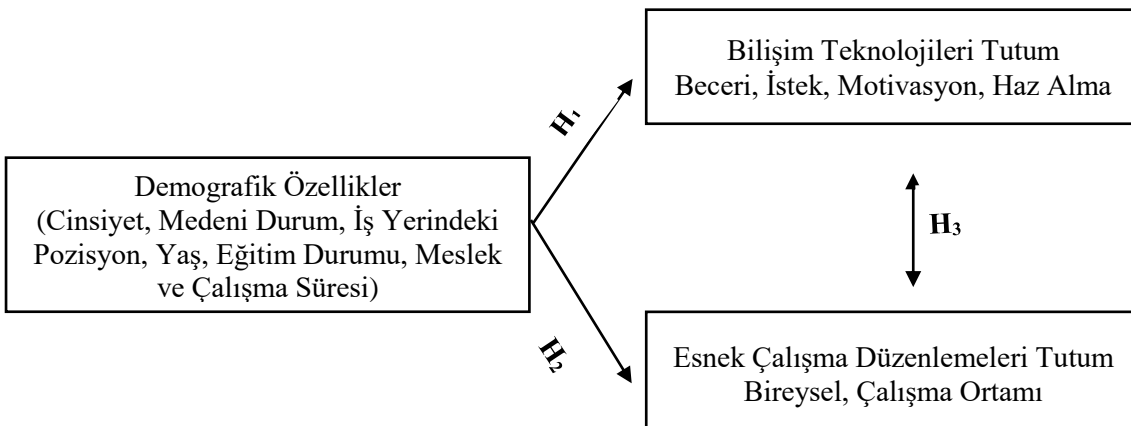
Bilişim Teknolojileri Tutum
Beceri, İstek, Motivasyon, Haz Alma

$H_1$

Demografik Özellikler
(Cinsiyet, Medeni Durum, İş Yerindeki Pozisyon, Yaş, Eğitim Durumu, Meslek ve Çalışma Süresi)

$H_3$

$H_2$

Esnek Çalışma Düzenlemeleri Tutum
Bireysel, Çalışma Ortamı